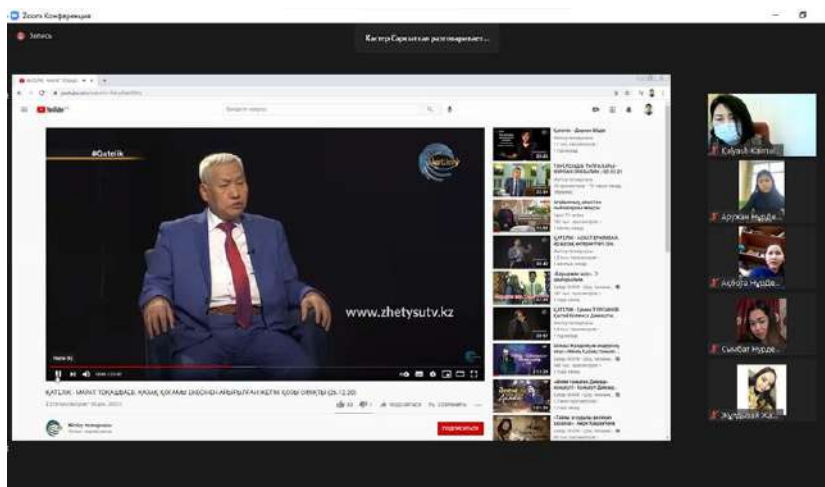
Zoom Конференция

Запись

Кастер Сарсынтаев разговаривает...

YouTube

#Qatelik

www.zhetysutv.kz

ҚАТЕЛІК - МҰХТ ТОҚАШБАЕВ. ҚАЗАҚ ҚОҒАМЫ ӘЛІ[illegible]

Жетісу телеарнасы

ПОДПИСАТЬСЯ

Қателік - Данияр Әбдік

ҚАТЕЛІК - ҚОНЫСБЕК ЖАРЫЛҚАПҰЛЫ

Жетісу телеарнасы

Kalyash Kamal...

Аружан Нурде...

Ақбота Нурде...

Сымбат Нурде...

Жұлдыз Жа...